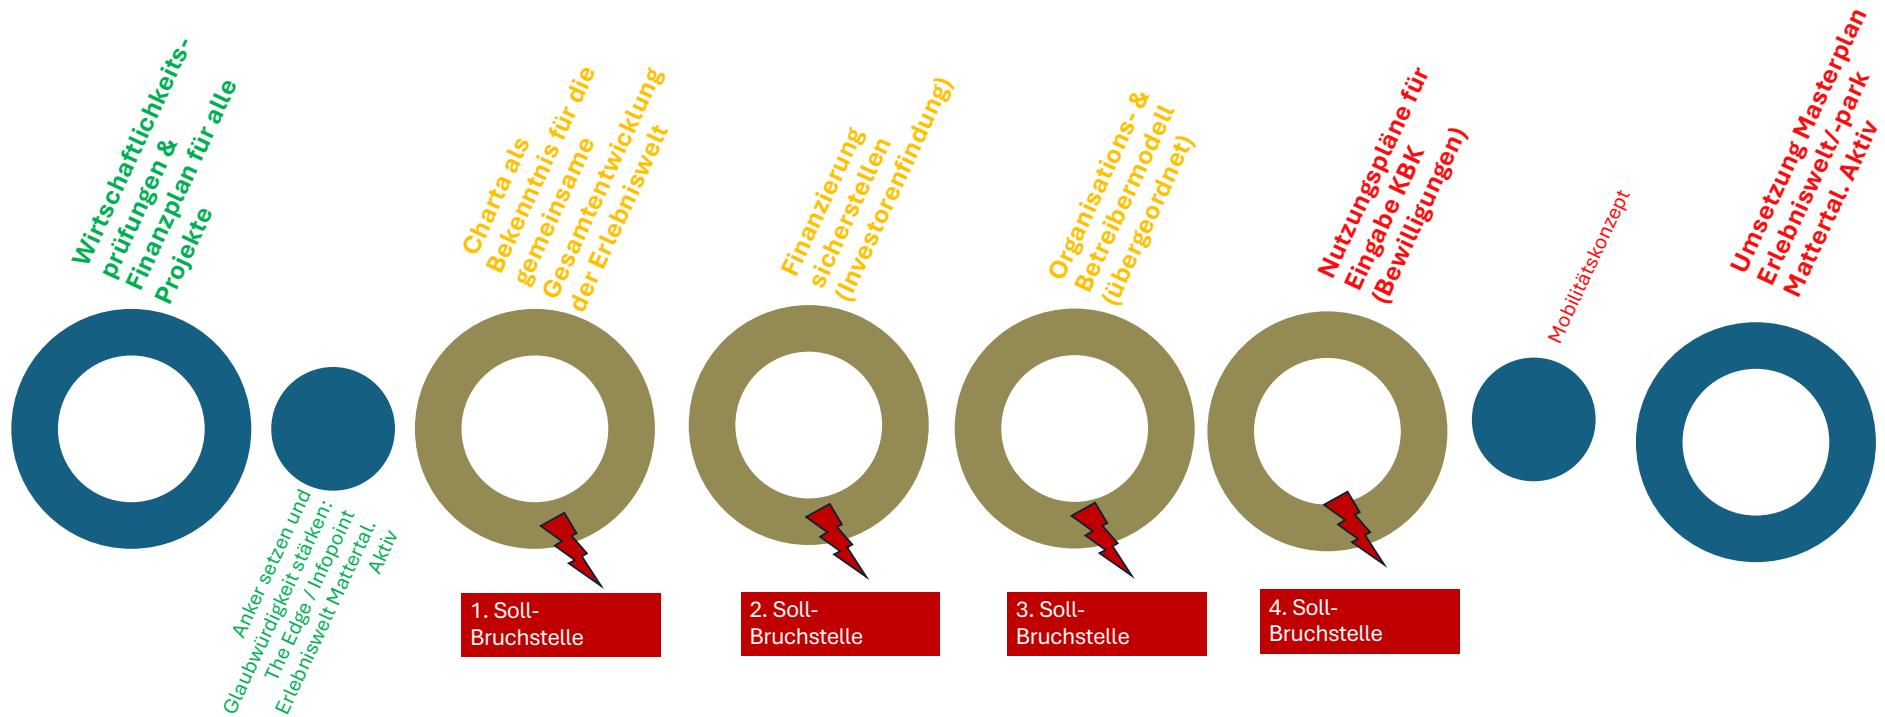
Wirtschaftlichkeits-prüfungen & Finanzplan für alle Projekte

Charta als Bekenntnis für die gemeinsame Gesamtentwicklung der Erlebniswelt

Finanzierung sicherstellen (Investorenfindung)

Organisations- & Betreibermodell (übergeordnet)

Nutzungspläne für Eingabe KBK (Bewilligungen)

Mobilitätskonzept

Umsetzung Masterplan Erlebniswelt/-park Mattertal. Aktiv

Anker setzen und Glaubwürdigkeit stärken: The Edge / Infopoint Erlebniswelt Mattertal. Aktiv

1. Soll-Bruchstelle

2. Soll-Bruchstelle

3. Soll-Bruchstelle

4. Soll-Bruchstelle